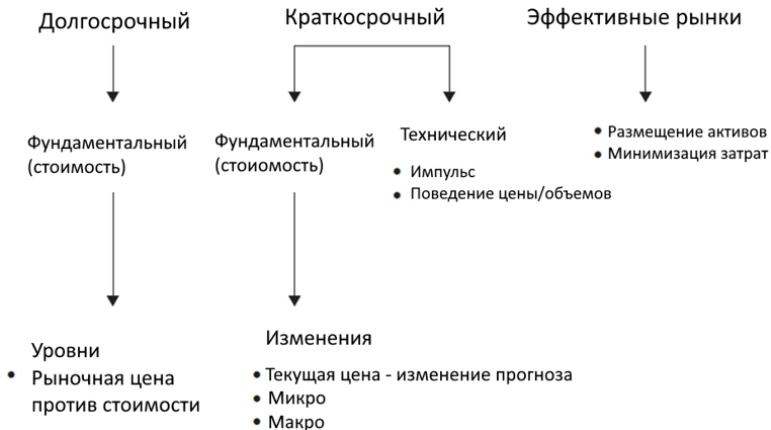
Долгосрочный

Фундаментальный (стоимость)

Уровни

- Рыночная цена против стоимости

Краткосрочный

Фундаментальный (стоиомость)

Изменения

- Текущая цена - изменение прогноза
- Микро
- Макро

Технический

- Импульс
- Поведение цены/объемов

Эффективные рынки

- Размещение активов
- Минимизация затрат